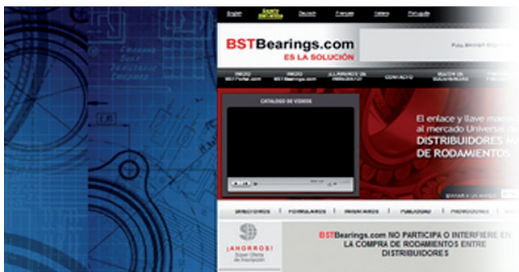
English Español Deutsch Français Italiano Português

BSTBearings.com
ES LA SOLUCIÓN

FULL ANSWER SOLUTION

INICIO BST1Parts.com
INICIO BST1Bearings.com
¿LLAMANDO DE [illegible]?
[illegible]
CONTACTO
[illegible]
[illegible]

CATALOGO DE VIDEOS

El enlace y llave ma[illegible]
al mercado Universal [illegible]
DISTRIBUIDORES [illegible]
DE RODAMIENTOS

DIRECTORIO FORMULARIOS INVENTARIOS PUBLICIDAD PROMOCIONES

¡AHORROS!
Super Oferta de Inscripción

BSTBearings.com NO PARTICIPA O INTERFIERE EN LA COMPRA DE RODAMIENTOS ENTRE DISTRIBUIDORES